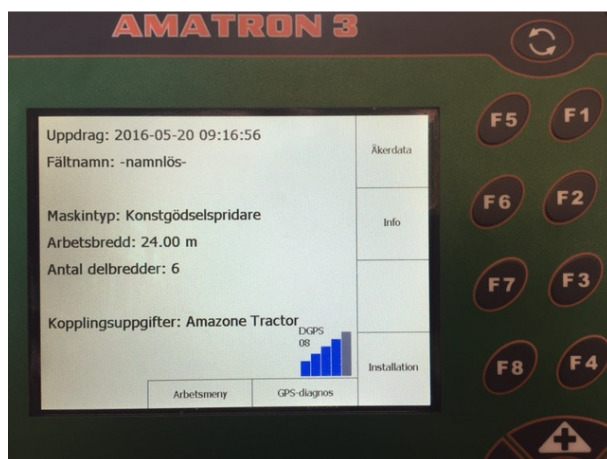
AMATRON 3

Uppdrag: 2016-05-20 09:16:56
Fältnamn: -namnlös-

Maskintyp: Konstgödselspridare
Arbetsbredd: 24.00 m
Antal delbredder: 6

Kopplingsuppgifter: Amazone Tractor

DGPS
08

Åkerdata
Info
Installation
Arbetsmeny
GPS-diagnos

F5
F1
F6
F2
F7
F3
F8
F4